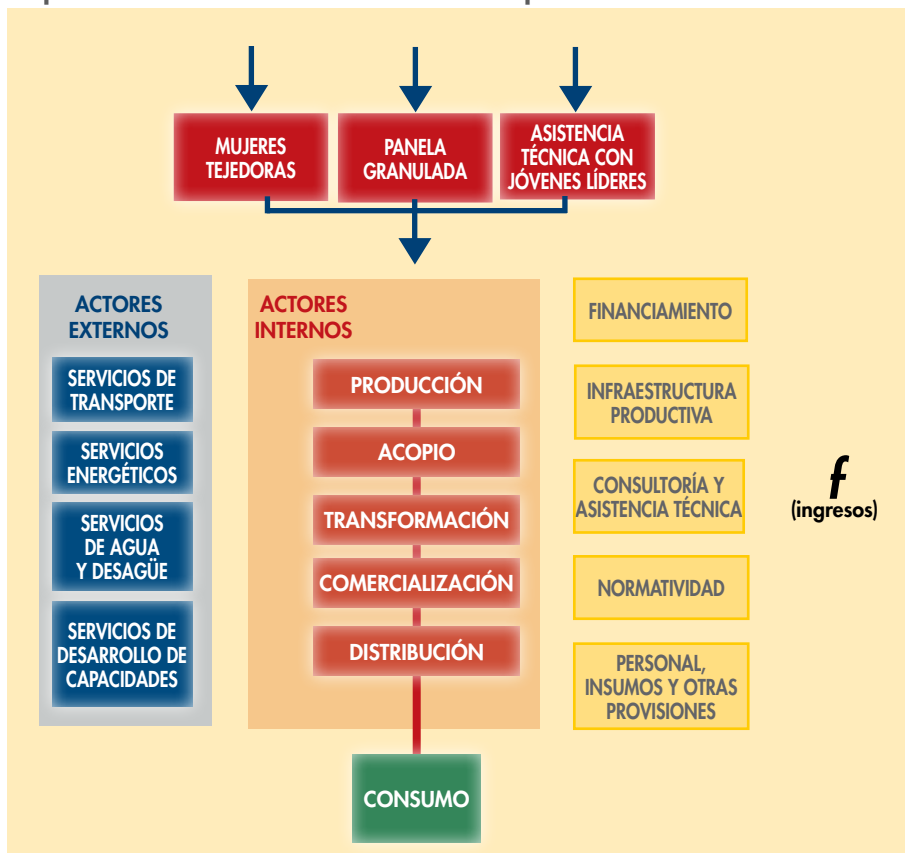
MUJERES TEJEDORAS

PANELA GRANULADA

ASISTENCIA TÉCNICA CON JÓVENES LÍDERES

ACTORES EXTERNOS

SERVICIOS DE TRANSPORTE

SERVICIOS ENERGÉTICOS

SERVICIOS DE AGUA Y DESAGÜE

SERVICIOS DE DESARROLLO DE CAPACIDADES

ACTORES INTERNOS

PRODUCCIÓN

ACOPIO

TRANSFORMACIÓN

COMERCIALIZACIÓN

DISTRIBUCIÓN

CONSUMO

FINANCIAMIENTO

INFRAESTRUCTURA PRODUCTIVA

CONSULTORÍA Y ASISTENCIA TÉCNICA

NORMATIVIDAD

PERSONAL, INSUMOS Y OTRAS PROVISIONES

$f$
(ingresos)